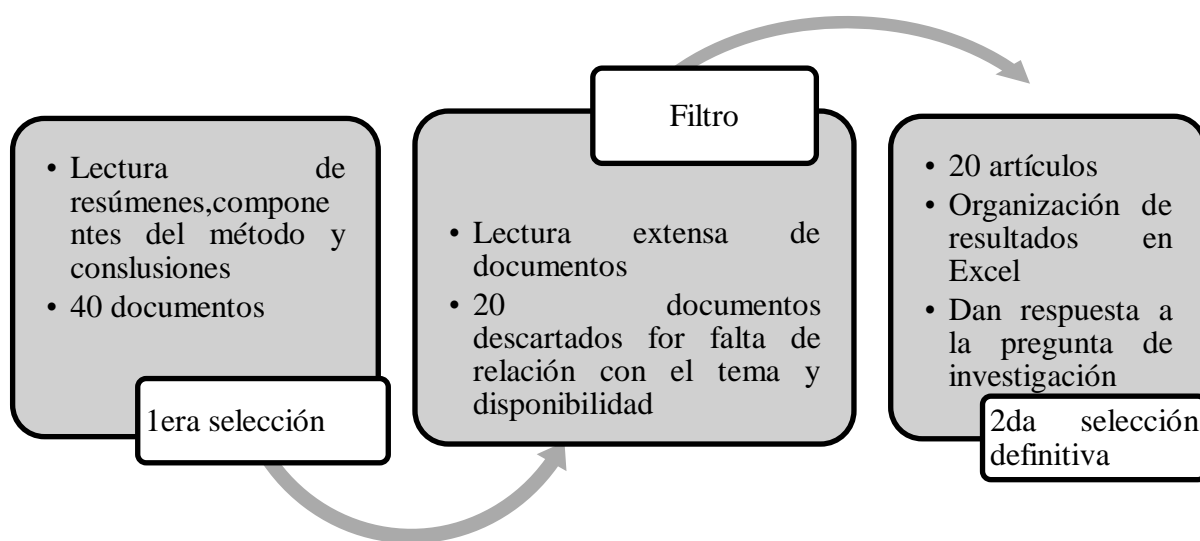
• Lectura de resúmenes,componentes del método y conslusiones
• 40 documentos

1era selección

Filtro

• Lectura extensa de documentos
• 20 documentos descartados for falta de relación con el tema y disponibilidad

• 20 artículos
• Organización de resultados en Excel
• Dan respuesta a la pregunta de investigación

2da selección definitiva